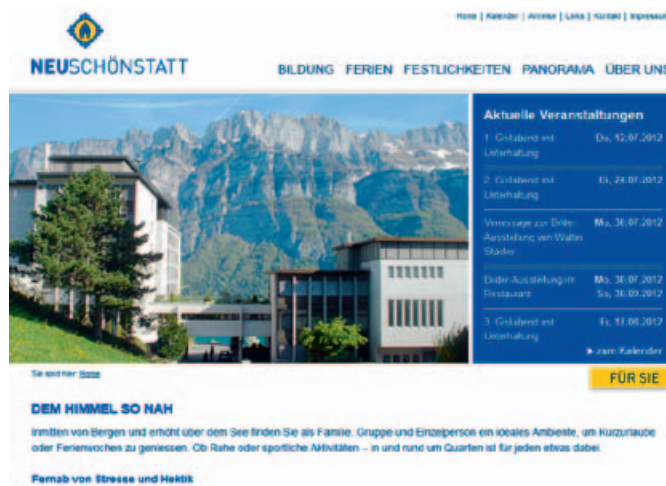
Home | Kalender | Anreise | Links | Kontakt | Impressu

NEUSCHÖNSTATT

BILDUNG FERIEN FESTLICHKEITEN PANORAMA ÜBER UNS

Aktuelle Veranstaltungen

| | |
|---|---|
| 1. Grillabend mit Unterhaltung | Do, 12.07.2012 |
| 2. Grillabend mit Unterhaltung | Di, 24.07.2012 |
| Vernissage zur Bilder-Ausstellung von Walter Städler | Mo, 30.07.2012 |
| Bilder-Ausstellung im Restaurant | Mo, 30.07.2012 Sa, 30.09.2012 |
| 3. Grillabend mit Unterhaltung | Fr, 10.08.2012 |

► zum Kalender

Sie sind hier: Home

FÜR SIE

DEM HIMMEL SO NAH

Inmitten von Bergen und erhöht über dem See finden Sie als Familie, Gruppe und Einzelperson ein ideales Ambiente, um Kurzurlaube oder Ferienwochen zu geniessen. Ob Ruhe oder sportliche Aktivitäten – in und rund um Quarten ist für jeden etwas dabei.

Fernab von Stresse und Hektik